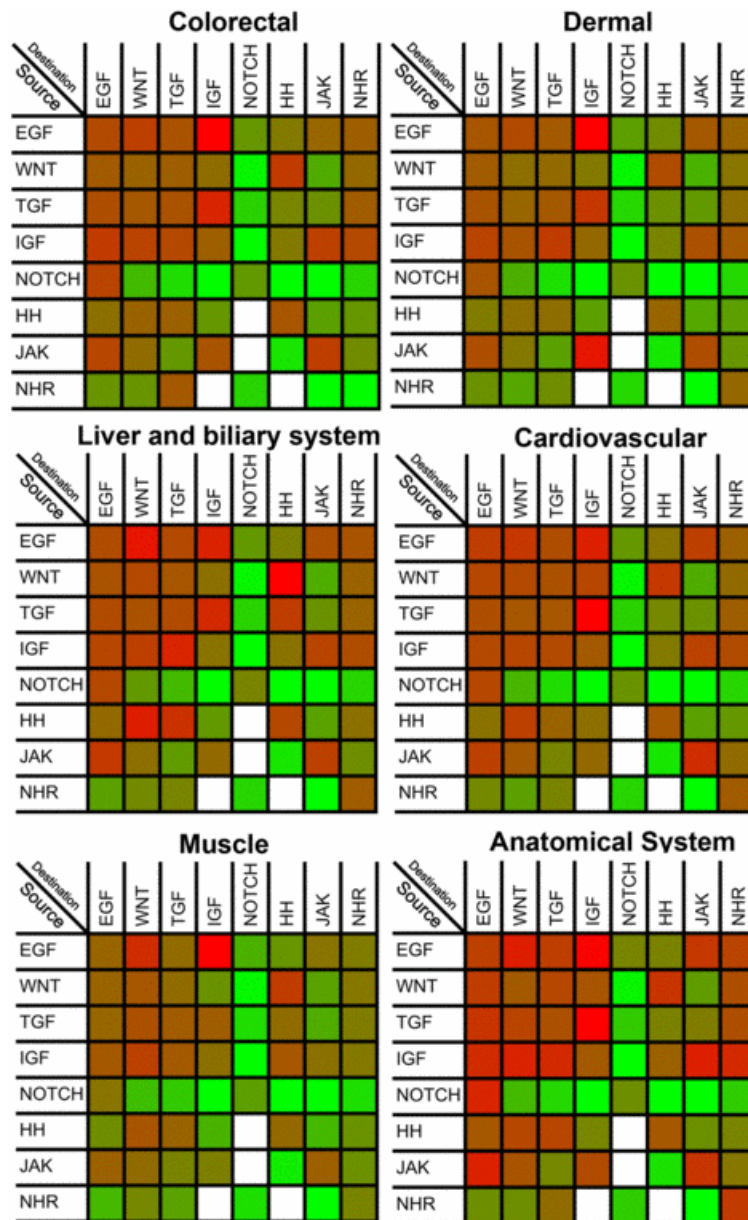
Colorectal

| Destination Source | EGF | WNT | TGF | IGF | NOTCH | HH | JAK | NHR |
|---|---|---|---|---|---|---|---|---|
| EGF | | | | | | | | |
| WNT | | | | | | | | |
| TGF | | | | | | | | |
| IGF | | | | | | | | |
| NOTCH | | | | | | | | |
| HH | | | | | | | | |
| JAK | | | | | | | | |
| NHR | | | | | | | | |

Dermal

| Destination Source | EGF | WNT | TGF | IGF | NOTCH | HH | JAK | NHR |
|---|---|---|---|---|---|---|---|---|
| EGF | | | | | | | | |
| WNT | | | | | | | | |
| TGF | | | | | | | | |
| IGF | | | | | | | | |
| NOTCH | | | | | | | | |
| HH | | | | | | | | |
| JAK | | | | | | | | |
| NHR | | | | | | | | |

Liver and biliary system

| Destination Source | EGF | WNT | TGF | IGF | NOTCH | HH | JAK | NHR |
|---|---|---|---|---|---|---|---|---|
| EGF | | | | | | | | |
| WNT | | | | | | | | |
| TGF | | | | | | | | |
| IGF | | | | | | | | |
| NOTCH | | | | | | | | |
| HH | | | | | | | | |
| JAK | | | | | | | | |
| NHR | | | | | | | | |

Cardiovascular

| Destination Source | EGF | WNT | TGF | IGF | NOTCH | HH | JAK | NHR |
|---|---|---|---|---|---|---|---|---|
| EGF | | | | | | | | |
| WNT | | | | | | | | |
| TGF | | | | | | | | |
| IGF | | | | | | | | |
| NOTCH | | | | | | | | |
| HH | | | | | | | | |
| JAK | | | | | | | | |
| NHR | | | | | | | | |

Muscle

| Destination Source | EGF | WNT | TGF | IGF | NOTCH | HH | JAK | NHR |
|---|---|---|---|---|---|---|---|---|
| EGF | | | | | | | | |
| WNT | | | | | | | | |
| TGF | | | | | | | | |
| IGF | | | | | | | | |
| NOTCH | | | | | | | | |
| HH | | | | | | | | |
| JAK | | | | | | | | |
| NHR | | | | | | | | |

Anatomical System

| Destination Source | EGF | WNT | TGF | IGF | NOTCH | HH | JAK | NHR |
|---|---|---|---|---|---|---|---|---|
| EGF | | | | | | | | |
| WNT | | | | | | | | |
| TGF | | | | | | | | |
| IGF | | | | | | | | |
| NOTCH | | | | | | | | |
| HH | | | | | | | | |
| JAK | | | | | | | | |
| NHR | | | | | | | | |